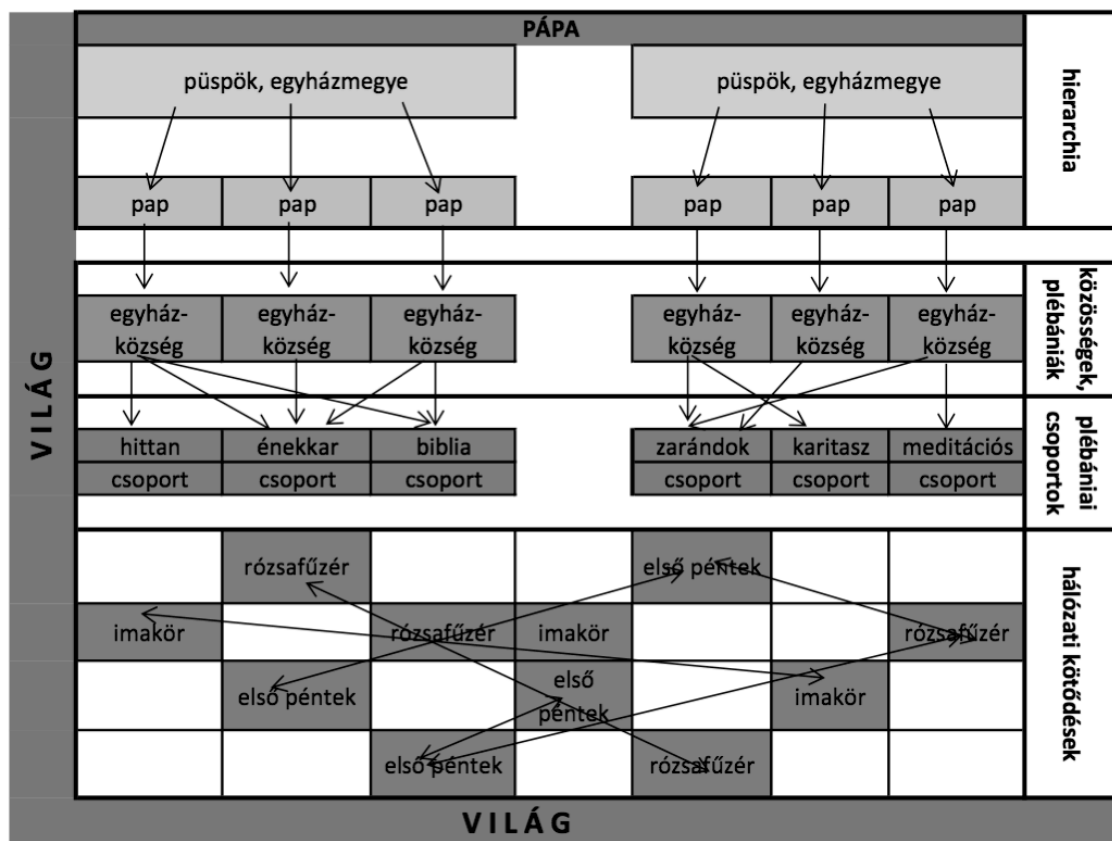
PÁPA

püspök, egyházmegye

püspök, egyházmegye

hierarchia

pap | pap | pap | pap | pap | pap

egyházközség | egyházközség | egyházközség | egyházközség | egyházközség | egyházközség

közösségek, plébániák

hittan csoport | énekkar csoport | biblia csoport | zarándok csoport | karitasz csoport | meditációs csoport

plébániai csoportok

rózsafűzér | első péntek

imakör | rózsafűzér | imakör | rózsafűzér

első péntek | első péntek | imakör

első péntek | rózsafűzér

hálózati kötődések

VILÁG

VILÁG